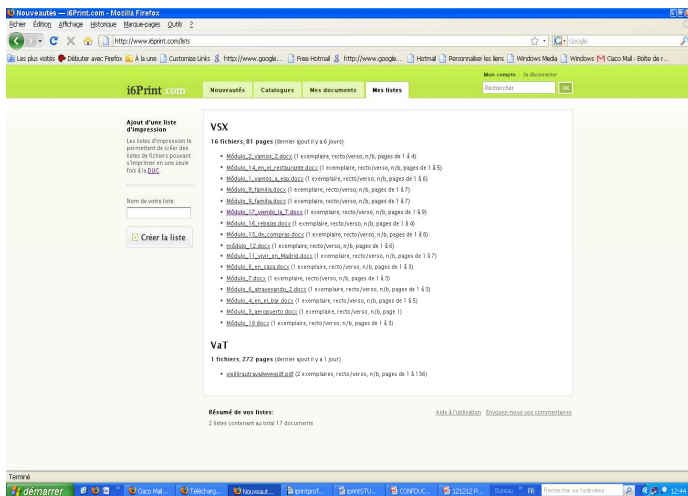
Nouveautés — i6Print.com - Mozilla Firefox

Fichier Édition Affichage Historique Marque-pages Outils ?

http://www.i6print.com/lists

Google

Les plus visités Débuter avec Firefox À la une Customize Links http://www.google... Free Hotmail http://www.google... Hotmail Personnaliser les liens Windows Media Windows Cisco Mail - Boîte de r...

Mon compte Se déconnecter

i6Print.com

Nouveautés Catalogues Mes documents Mes listes

Rechercher OK

Ajout d'une liste d'impression

Les listes d'impression te permettent de créer des listes de fichiers pouvant s'imprimer en une seule fois à la DUC.

Nom de votre liste:

Créer la liste

VSX

16 fichiers, 81 pages (dernier ajout il y a 6 jours)

- Módulo_2_vamos_2.docx (1 exemplaire, recto/verso, n/b, pages de 1 à 4)
- Módulo_14_en_el_restaurante.docx (1 exemplaire, recto/verso, n/b, pages de 1 à 5)
- Módulo_1_vamos_a_esp.docx (1 exemplaire, recto/verso, n/b, pages de 1 à 6)
- Módulo_9_familia.docx (1 exemplaire, recto/verso, n/b, pages de 1 à 7)
- Módulo_9_familia.docx (1 exemplaire, recto/verso, n/b, pages de 1 à 7)
- Módulo_17_viendo_la_T.docx (1 exemplaire, recto/verso, n/b, pages de 1 à 9)
- Módulo_16_relojes.docx (1 exemplaire, recto/verso, n/b, pages de 1 à 4)
- Módulo_15_de_compras.docx (1 exemplaire, recto/verso, n/b, pages de 1 à 8)
- módulo_12.docx (1 exemplaire, recto/verso, n/b, pages de 1 à 6)
- Módulo_11_vivir_en_Madrid.docx (1 exemplaire, recto/verso, n/b, pages de 1 à 7)
- Módulo_8_en_casa.docx (1 exemplaire, recto/verso, n/b, pages de 1 à 3)
- Módulo_7.docx (1 exemplaire, recto/verso, n/b, pages de 1 à 3)
- Módulo_6_atravesando_2.docx (1 exemplaire, recto/verso, n/b, pages de 1 à 3)
- Módulo_4_en_el_bar.docx (1 exemplaire, recto/verso, n/b, pages de 1 à 5)
- Módulo_3_aeropuerto.docx (1 exemplaire, recto/verso, n/b, page 1)
- Módulo_10.docx (1 exemplaire, recto/verso, n/b, pages de 1 à 3)

VaT

1 fichiers, 272 pages (dernier ajout il y a 1 jour)

- vieillirautravailwwwpdf.pdf (2 exemplaires, recto/verso, n/b, pages de 1 à 136)

Résumé de vos listes:
2 listes contenant au total 17 documents

Aide à l'utilisation Envoyez-nous vos commentaires

Terminé

démarrer Cisco Mail... Télécharg... Nouveaut... i6printprof... i6printSTU... CONFDUC... 121212 P... Bureau FR Rechercher sur l'ordinateur 12:44